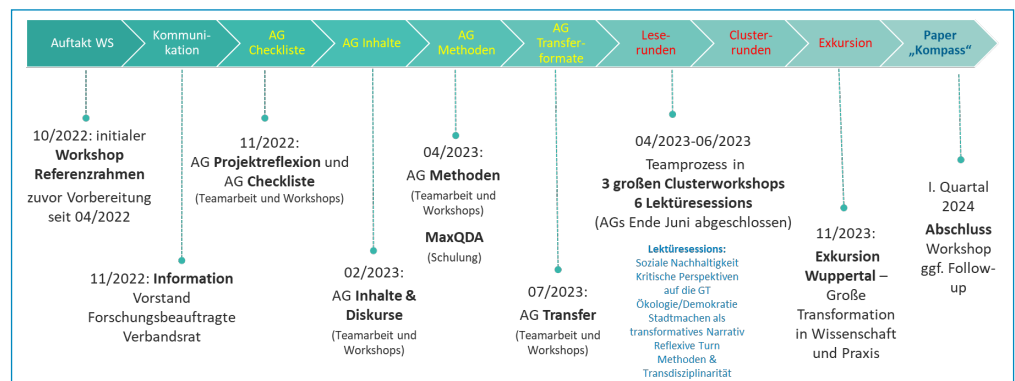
Auftakt WS

Kommunikation

AG Checkliste

AG Inhalte

AG Methoden

AG Transferformate

Leserunden

Clusterrunden

Exkursion

Paper „Kompass“

10/2022: initialer **Workshop Referenzrahmen** zuvor Vorbereitung seit 04/2022

11/2022: **Information** Vorstand Forschungsbeauftragte Verbandsrat

11/2022: AG **Projektreflexion** und AG **Checkliste** (Teamarbeit und Workshops)

02/2023: AG **Inhalte & Diskurse** (Teamarbeit und Workshops)

04/2023: AG **Methoden** (Teamarbeit und Workshops)

**MaxQDA** (Schulung)

07/2023: AG **Transfer** (Teamarbeit und Workshops)

04/2023-06/2023
Teamprozess in **3 großen Clusterworkshops 6 Lektüresessions** (AGs Ende Juni abgeschlossen)

**Lektüresessions:**
Soziale Nachhaltigkeit
Kritische Perspektiven auf die GT
Ökologie/Demokratie
Stadtmachen als transformatives Narrativ
Reflexive Turn
Methoden & Transdisziplinarität

11/2023: **Exkursion Wuppertal** – Große Transformation in Wissenschaft und Praxis

I. Quartal 2024
**Abschluss** Workshop ggf. Follow-up